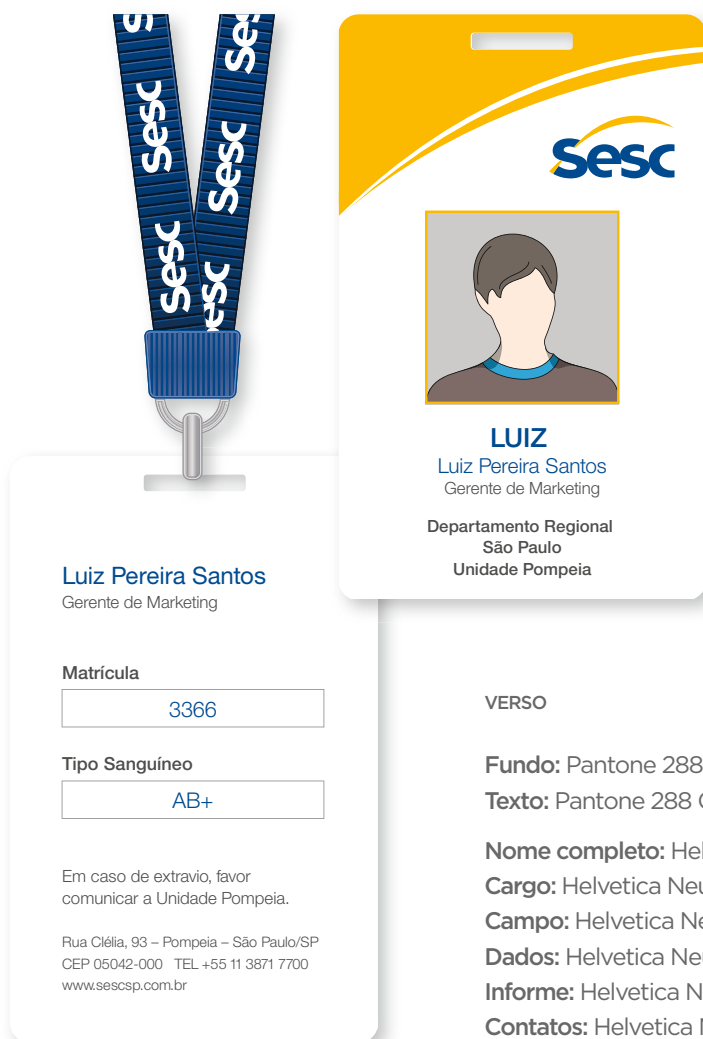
Sesc Sesc Sesc Sesc Sesc Sesc

Sesc

LUIZ
Luiz Pereira Santos
Gerente de Marketing

Departamento Regional
São Paulo
Unidade Pompeia

Luiz Pereira Santos
Gerente de Marketing

Matrícula

3366

Tipo Sanguíneo

AB+

Em caso de extravio, favor comunicar a Unidade Pompeia.

Rua Clélia, 93 – Pompeia – São Paulo/SP
CEP 05042-000 TEL +55 11 3871 7700
www.sescsp.com.br

VERSO

Fundo: Pantone 288 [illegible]
Texto: Pantone 288 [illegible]

Nome completo: Hel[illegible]
Cargo: Helvetica Ne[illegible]
Campo: Helvetica Ne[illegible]
Dados: Helvetica Ne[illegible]
Informe: Helvetica N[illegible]
Contatos: Helvetica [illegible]